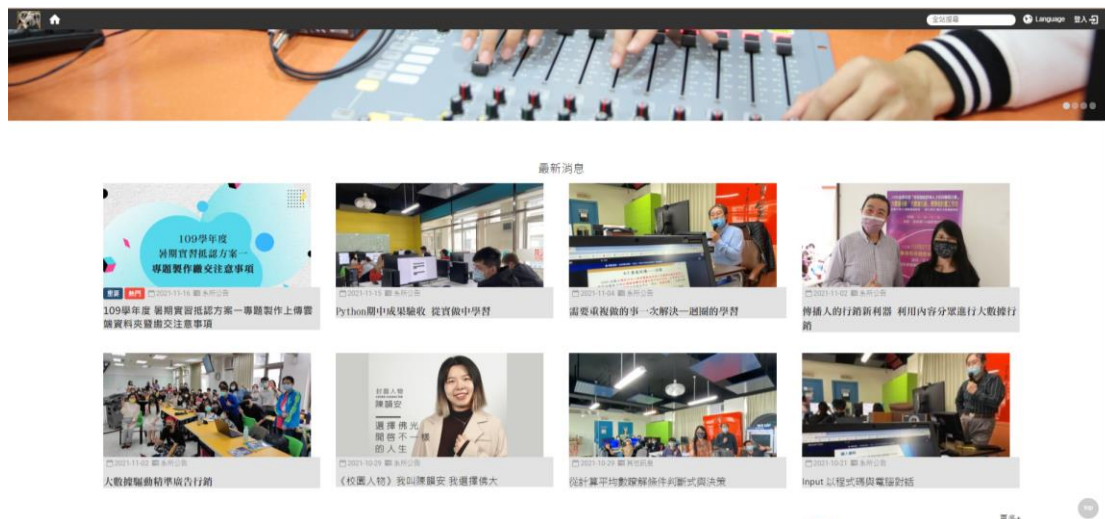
全站搜尋 Language 登入

最新消息

109學年度 暑期實習抵認方案一 專題製作繳交注意事項

置頂 熱門 2021-11-16 系所公告
109學年度 暑期實習抵認方案一專題製作上傳雲端資料夾暨繳交注意事項

2021-11-15 系所公告
Python期中成果驗收 從實做中學習

2021-11-04 系所公告
需要重複做的事一次解決一週週的學習

2021-11-02 系所公告
傳播人的行銷新利器 利用內容分眾進行大數據行銷

2021-11-02 系所公告
大數據驅動精準廣告行銷

封面人物 陳韻安 選擇佛光 開啓不一樣的人生

2021-10-29 系所公告
《校園人物》我叫陳韻安 我選擇佛大

2021-10-29 其他訊息
從計算平均數瞭解條件判斷式與決策

2021-10-21 系所公告
Input 以程式碼與電腦對話

TOP